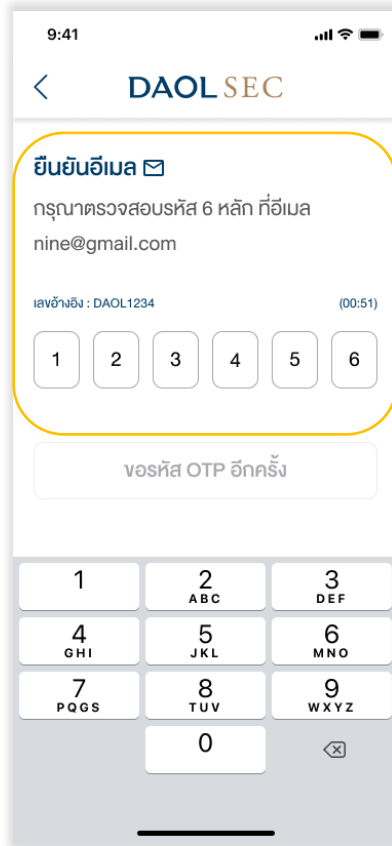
9:41

<

DAOL SEC

ยืนยันอีเมล

กรุณาตรวจสอบรหัส 6 หลัก ที่อีเมล nine@gmail.com

เลขอ้างอิง : DAOL1234

(00:51)

1 2 3 4 5 6

ขอรหัส OTP อีกครั้ง

1
2 ABC
3 DEF
4 GHI
5 JKL
6 MNO
7 PQGS
8 TUV
9 WXYZ
0